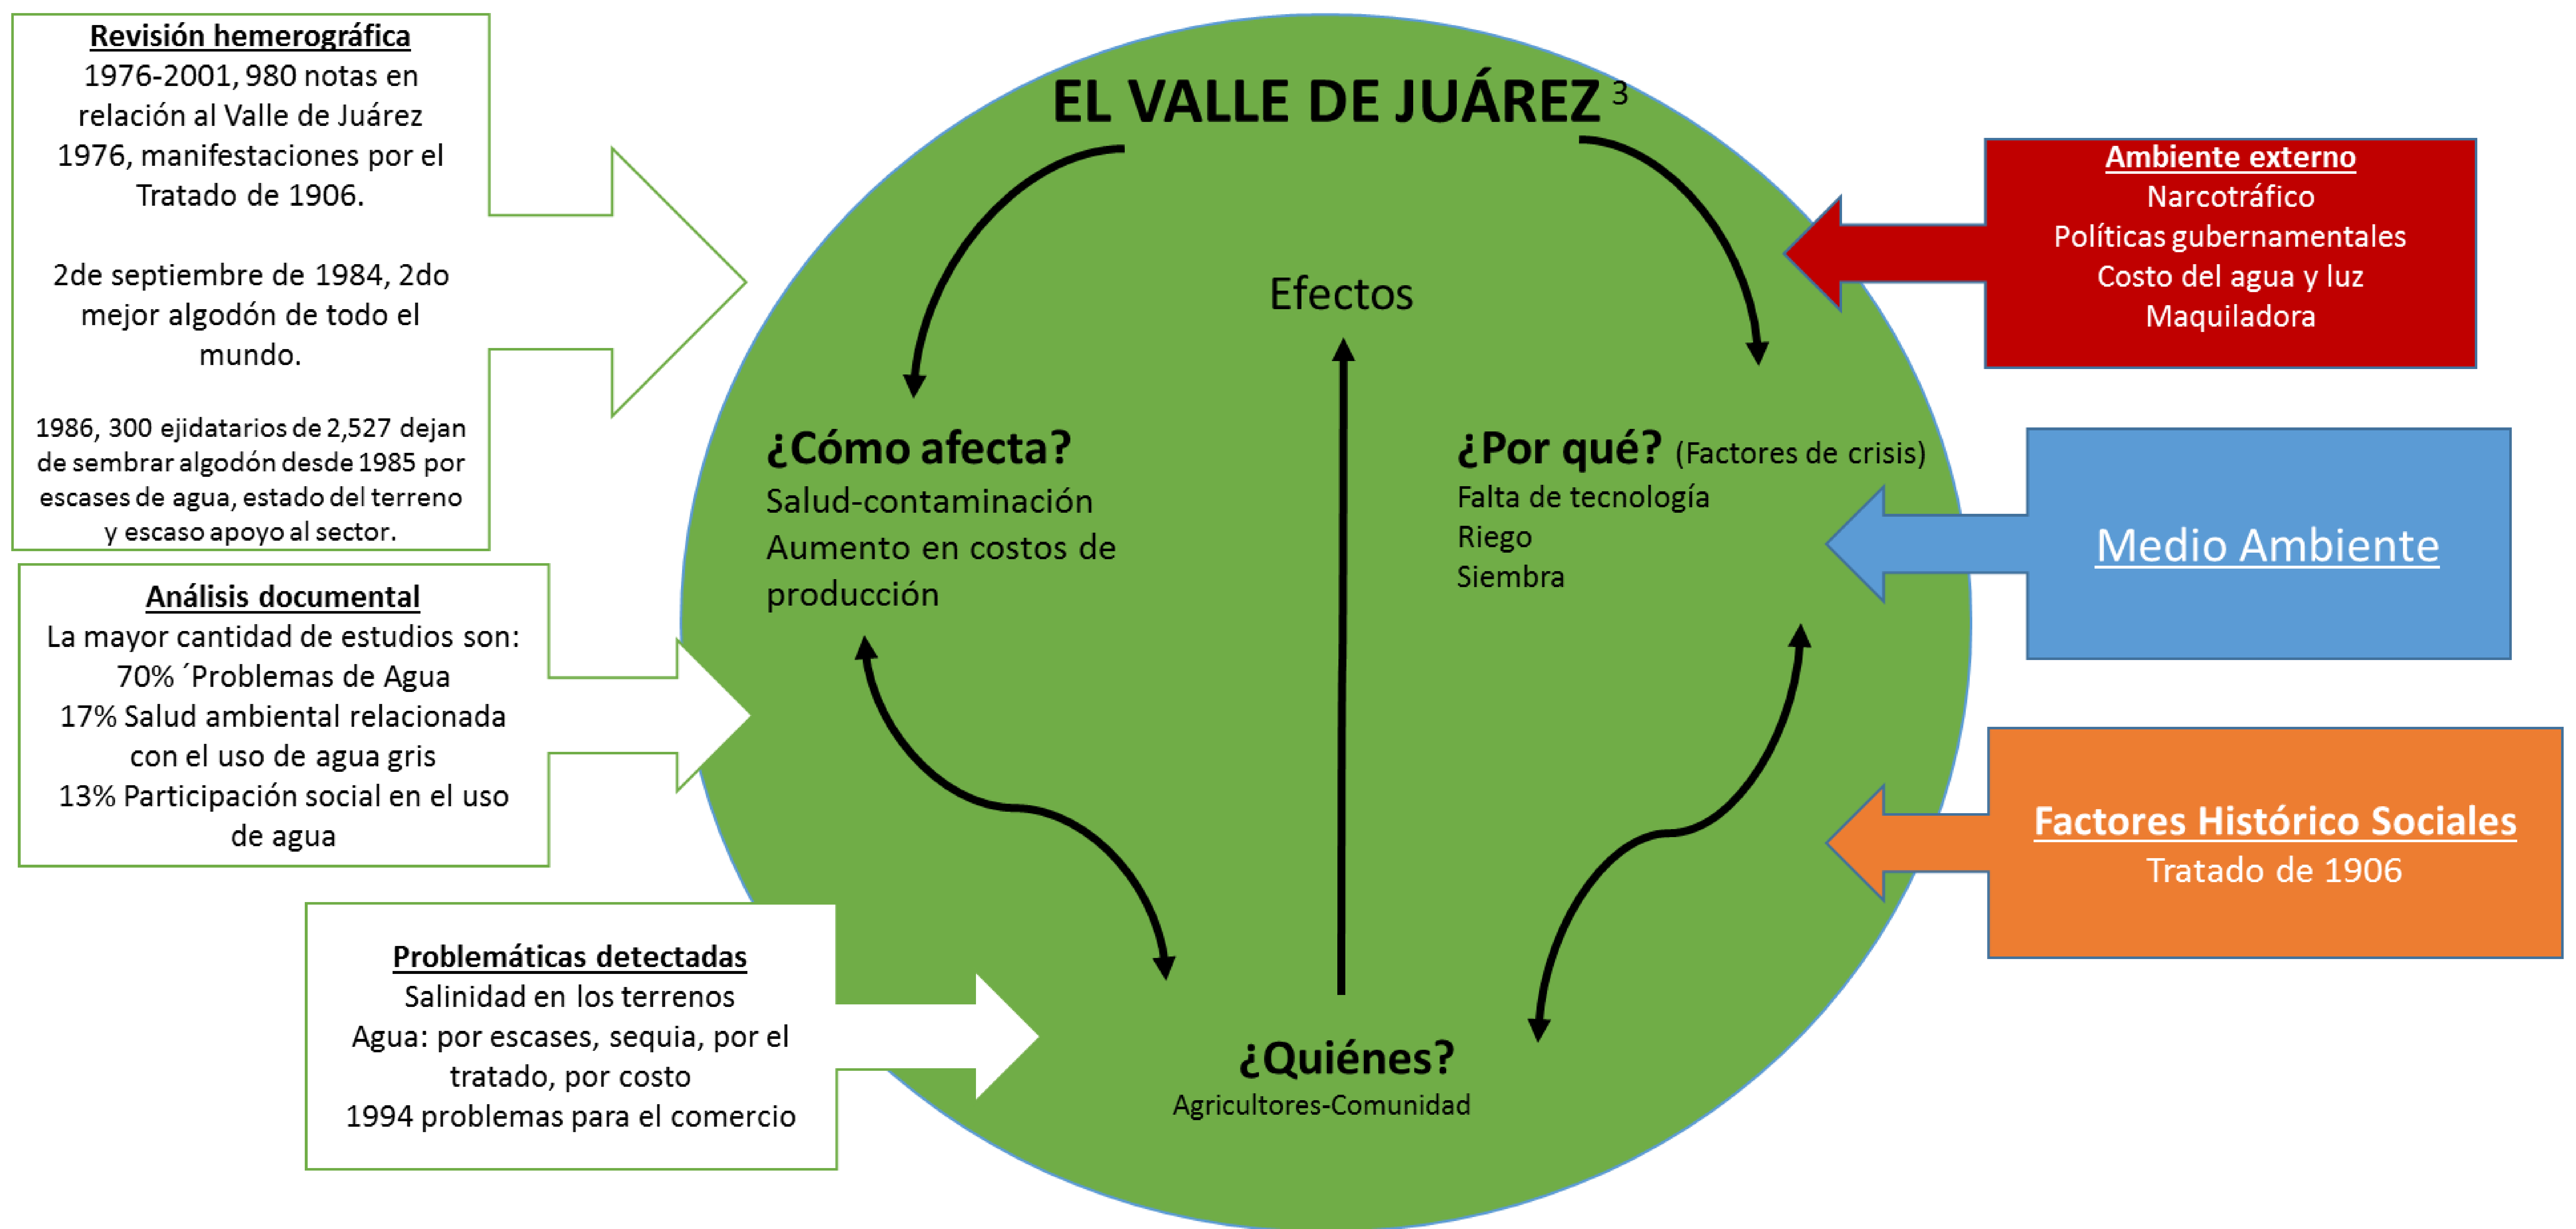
**Revisión hemerográfica**
1976-2001, 980 notas en relación al Valle de Juárez
1976, manifestaciones por el Tratado de 1906.

2de septiembre de 1984, 2do mejor algodón de todo el mundo.

1986, 300 ejidatarios de 2,527 dejan de sembrar algodón desde 1985 por escases de agua, estado del terreno y escaso apoyo al sector.

**Análisis documental**
La mayor cantidad de estudios son:
70% ´Problemas de Agua
17% Salud ambiental relacionada con el uso de agua gris
13% Participación social en el uso de agua

**Problemáticas detectadas**
Salinidad en los terrenos
Agua: por escases, sequia, por el tratado, por costo
1994 problemas para el comercio

EL VALLE DE JUÁREZ $^3$

Efectos

¿Cómo afecta?
Salud-contaminación
Aumento en costos de producción

¿Por qué? (Factores de crisis)
Falta de tecnología
Riego
Siembra

¿Quiénes?
Agricultores-Comunidad

**Ambiente externo**
Narcotráfico
Políticas gubernamentales
Costo del agua y luz
Maquiladora

Medio Ambiente

**Factores Histórico Sociales**
Tratado de 1906